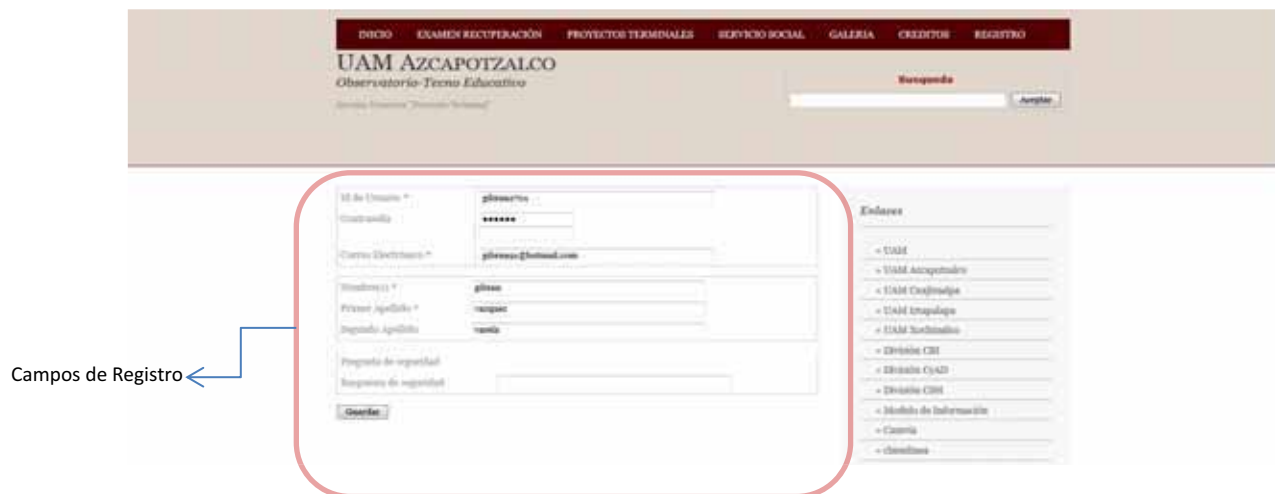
INICIO EXAMEN RECUPERACIÓN PROYECTOS TERMINALES SERVICIO SOCIAL GALERIA CREDITOS REGISTRO

UAM AZCAPOTZALCO

Observatorio Tecno Educativo

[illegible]

Busqueda

Ampliar

Id de Usuario * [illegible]

Contraseña ••••••

Correo Electrónico * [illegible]@hotmail.com

Nombre(s) * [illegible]

Primer Apellido * vazquez

Segundo Apellido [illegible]

Pregunta de seguridad

Respuesta de seguridad

Guardar

Enlaces

» UAM

» UAM Azcapotzalco

» UAM Cuajimalpa

» UAM Iztapalapa

» UAM Xochimilco

» División CBI

» División CyAD

» División CSH

» Modelo de Información

» Casera

» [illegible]

Campos de Registro